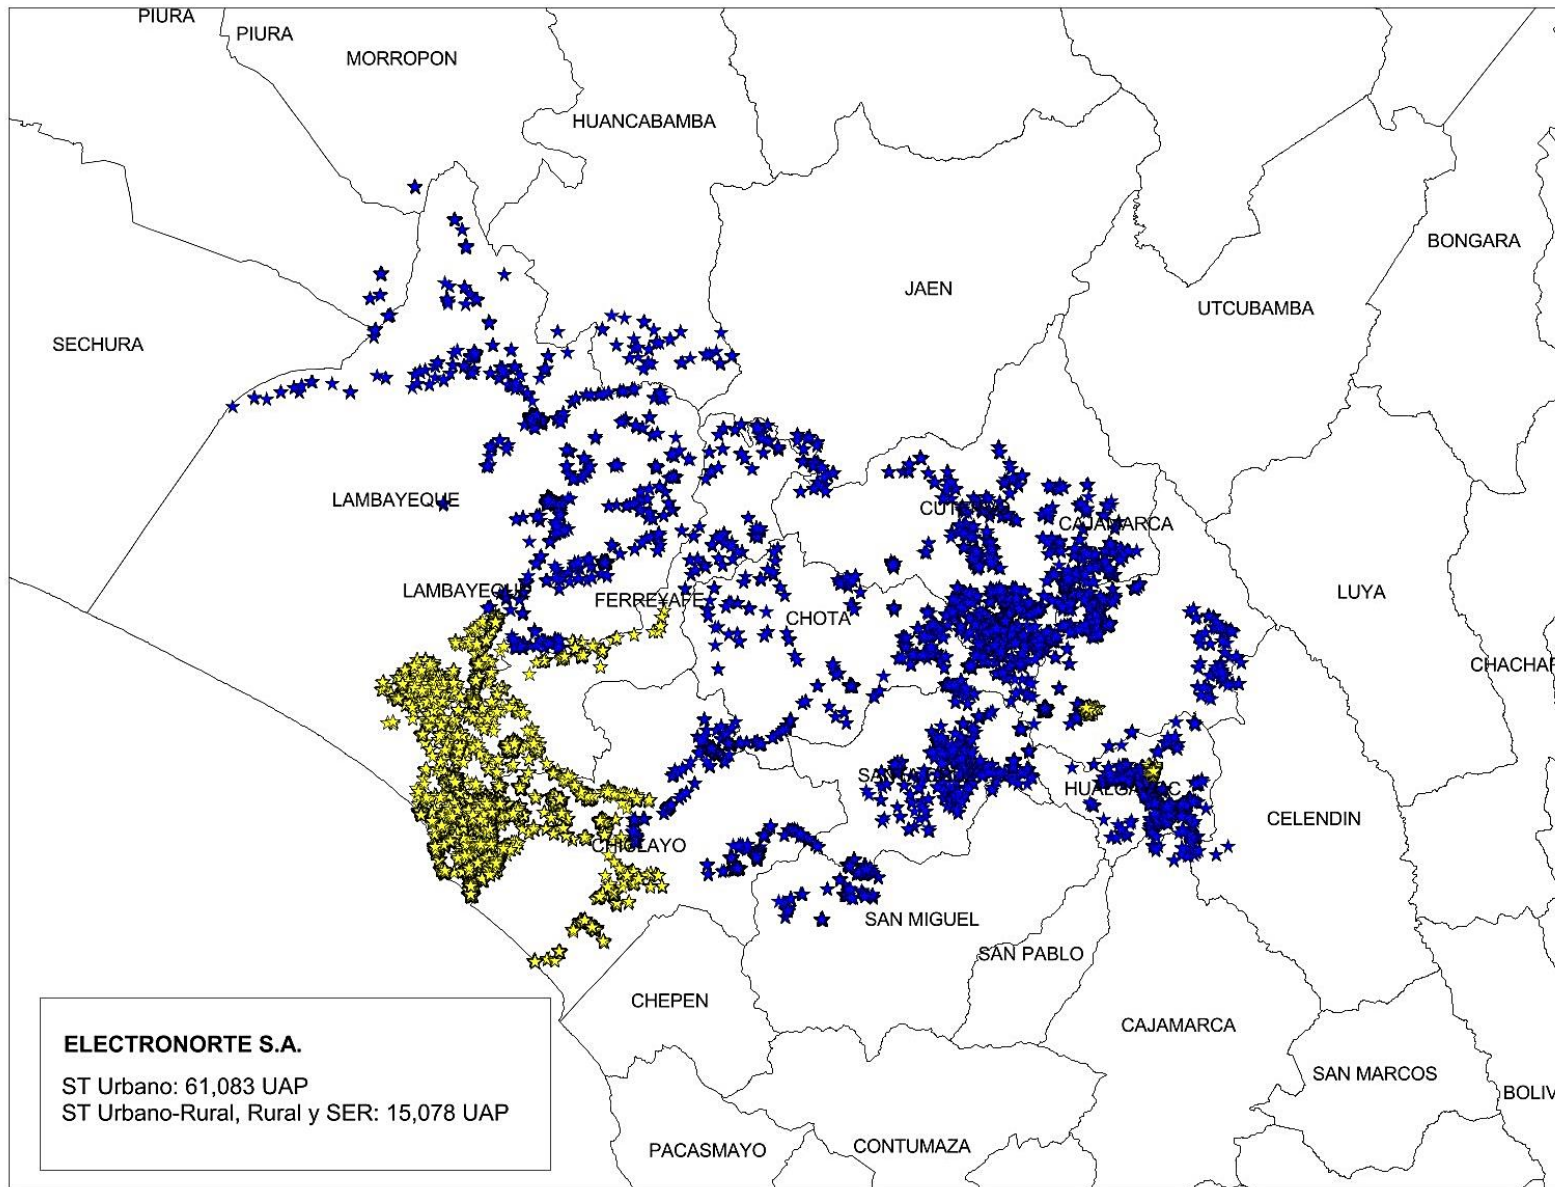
PIURA
PIURA
MORROPON
HUANCABAMBA
SECHURA
JAEN
BONGARA
UTCUBAMBA
LAMBAYEQUE
CUTERVO
CAJAMARCA
LAMBAYEQUE
FERREÑAFE
CHOTA
LUYA
CHACHAPOYAS
SANTA CRUZ
HUALGAYOC
CELENDIN
CHICLAYO
SAN MIGUEL
SAN PABLO
CHEPEN
CAJAMARCA
SAN MARCOS
BOLIVAR
PACASMAYO
CONTUMAZA

ELECTRONORTE S.A.

ST Urbano: 61,083 UAP
ST Urbano-Rural, Rural y SER: 15,078 UAP